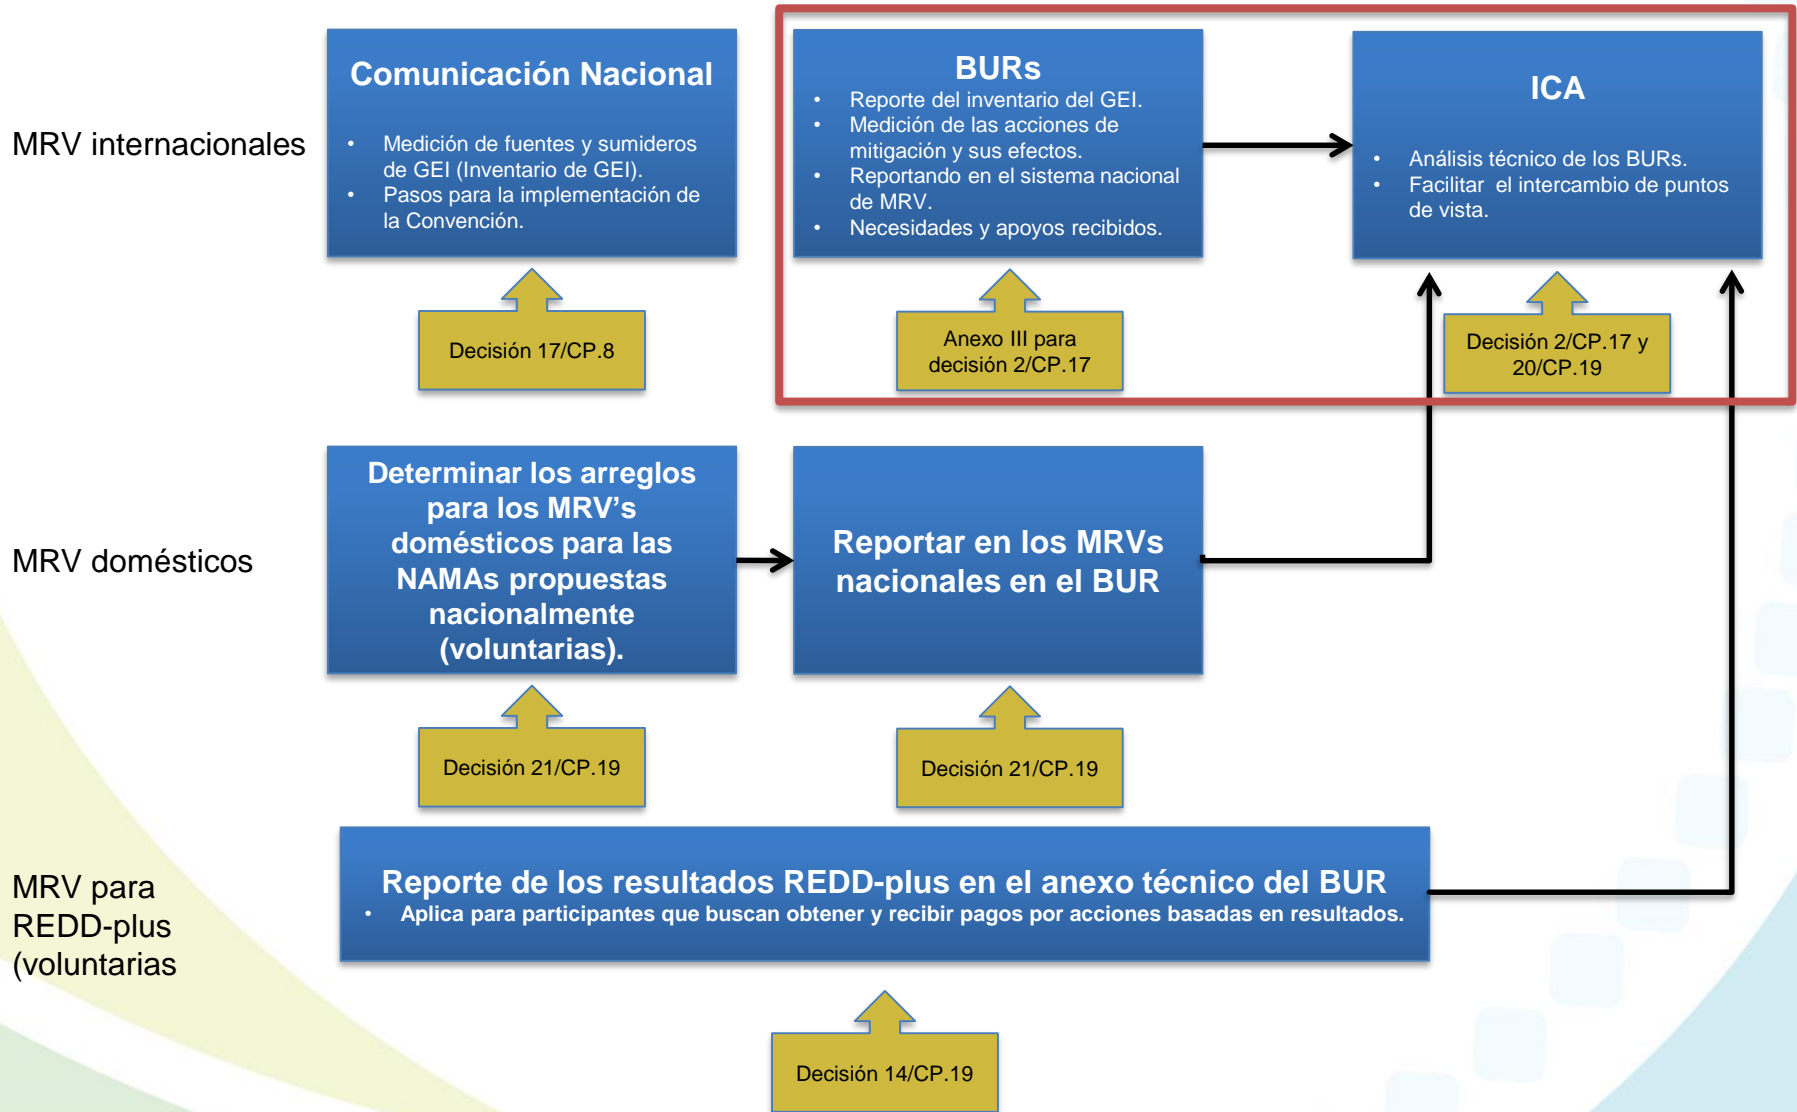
MRV internacionales

Comunicación Nacional

- Medición de fuentes y sumideros de GEI (Inventario de GEI).
- Pasos para la implementación de la Convención.

Decisión 17/CP.8

BURs

- Reporte del inventario del GEI.
- Medición de las acciones de mitigación y sus efectos.
- Reportando en el sistema nacional de MRV.
- Necesidades y apoyos recibidos.

Anexo III para decisión 2/CP.17

ICA

- Análisis técnico de los BURs.
- Facilitar el intercambio de puntos de vista.

Decisión 2/CP.17 y 20/CP.19

MRV domésticos

Determinar los arreglos para los MRV's domésticos para las NAMAs propuestas nacionalmente (voluntarias).

Decisión 21/CP.19

Reportar en los MRVs nacionales en el BUR

Decisión 21/CP.19

MRV para REDD-plus (voluntarias

Reporte de los resultados REDD-plus en el anexo técnico del BUR

- Aplica para participantes que buscan obtener y recibir pagos por acciones basadas en resultados.

Decisión 14/CP.19